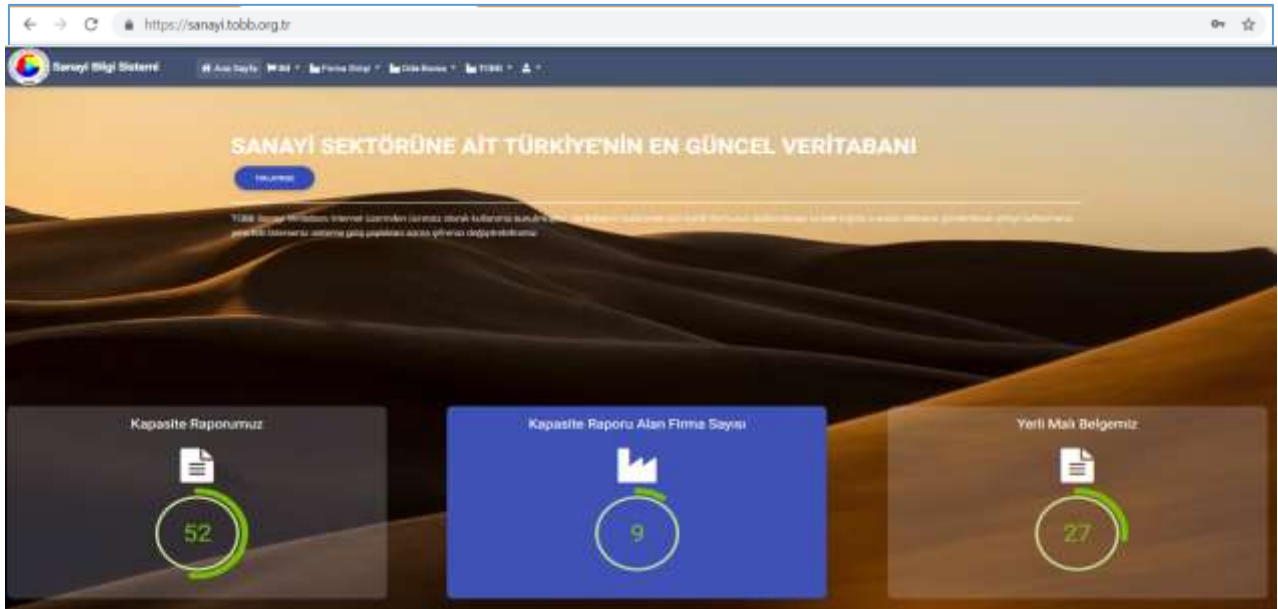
https://sanayi.tobb.org.tr

Sanayi Bilgi Sistemi

Ana Sayfa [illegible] Firma Bilgi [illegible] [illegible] TOBB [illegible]

SANAYİ SEKTÖRÜNE AİT TÜRKİYE'NİN EN GÜNCEL VERİTABANI

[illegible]

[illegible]

Kapasite Raporumuz

52

Kapasite Raporu Alan Firma Sayısı

9

Yerli Malı Belgemiz

27